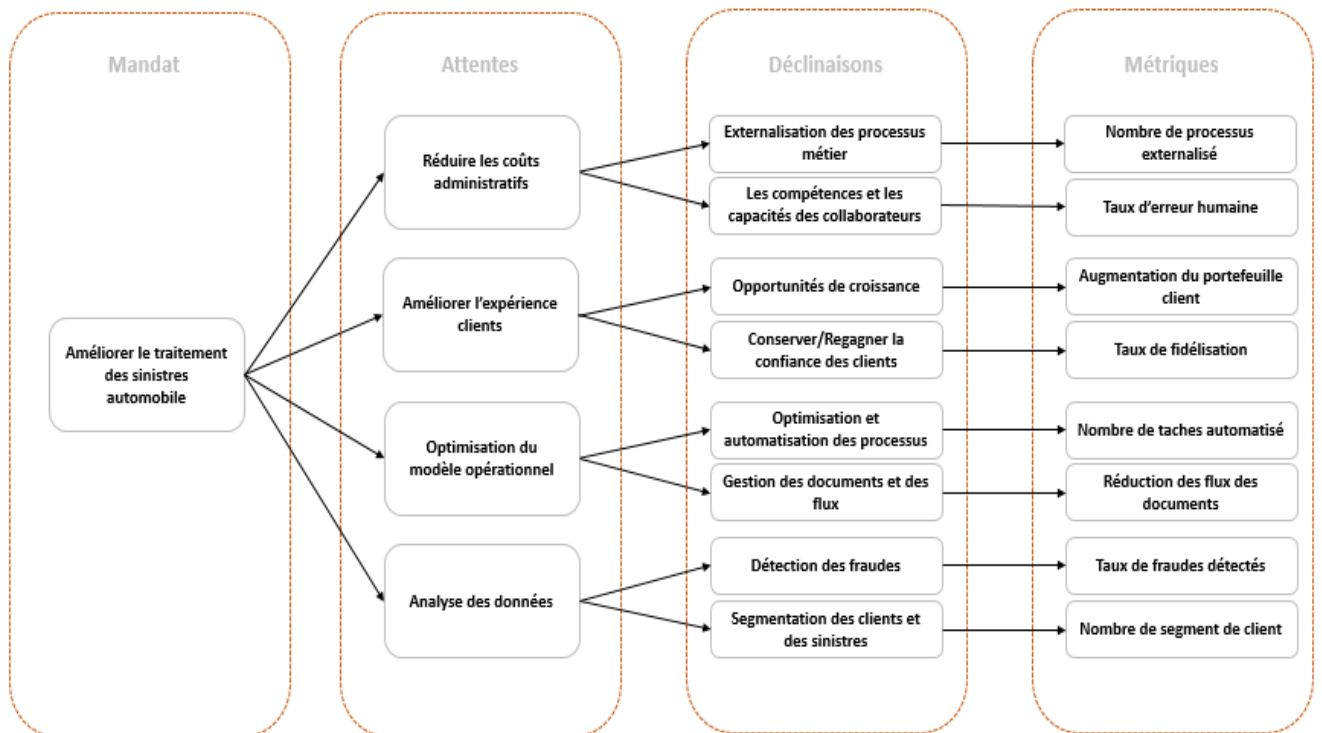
Mandat

Améliorer le traitement des sinistres automobile

Attentes

Réduire les coûts administratifs

Améliorer l'expérience clients

Optimisation du modèle opérationnel

Analyse des données

Déclinaisons

Externalisation des processus métier

Les compétences et les capacités des collaborateurs

Opportunités de croissance

Conserver/Regagner la confiance des clients

Optimisation et automatisation des processus

Gestion des documents et des flux

Détection des fraudes

Segmentation des clients et des sinistres

Métriques

Nombre de processus externalisé

Taux d'erreur humaine

Augmentation du portefeuille client

Taux de fidélisation

Nombre de taches automatisé

Réduction des flux des documents

Taux de fraudes détectés

Nombre de segment de client